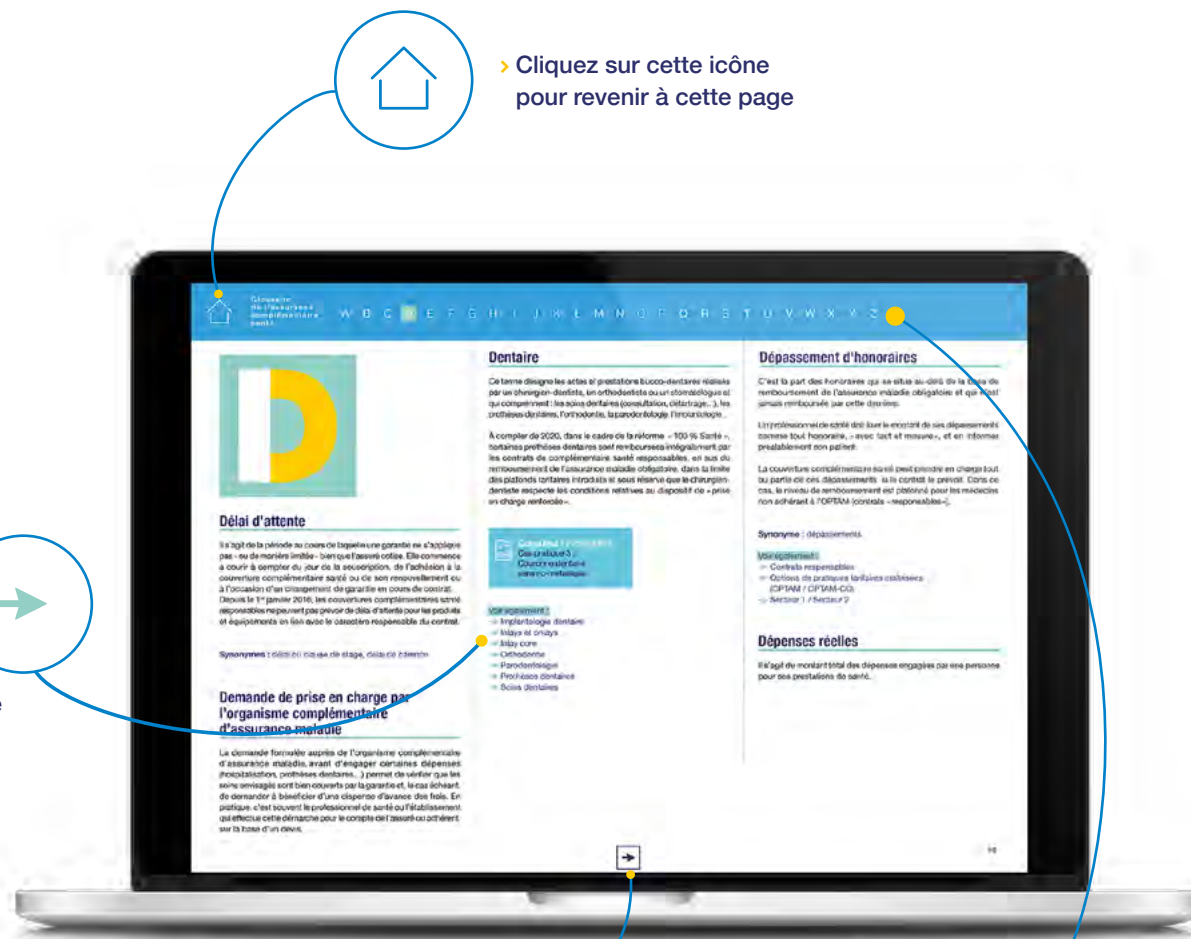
› Cliquez sur cette icône pour revenir à cette page

Glossaire de l'assurance complémentaire santé

W B C D E F G H I J K L M N O P Q R S T U V W X Y Z

D

Délai d'attente

Il s'agit de la période au cours de laquelle une garantie ne s'applique pas - ou de manière limitée - bien que l'assuré cotise. Elle commence à courir à compter du jour de la souscription, de l'adhésion à la couverture complémentaire santé ou de son renouvellement ou à l'occasion d'un changement de garantie en cours de contrat. Depuis le 1er janvier 2016, les couvertures complémentaires santé responsables ne peuvent pas prévoir de délai d'attente pour les produits et équipements en lien avec le caractère responsable du contrat.

Synonymes : délai de stage, délai de carence

Demande de prise en charge par l'organisme complémentaire d'assurance maladie

La demande formulée auprès de l'organisme complémentaire d'assurance maladie, avant d'engager certaines dépenses (hospitalisation, prothèses dentaires...) permet de vérifier que les soins envisagés sont bien couverts par la garantie et, le cas échéant, de demander à bénéficier d'une dispense d'avance des frais. En pratique, c'est souvent le professionnel de santé ou l'établissement qui effectue cette démarche pour le compte de l'assuré ou adhérent sur la base d'un devis.

Dentaire

Ce terme désigne les actes et prestations bucco-dentaires réalisés par un chirurgien-dentiste, un orthodontiste ou un stomatologue et qui comprennent : les soins dentaires (consultation, détartrage...), les prothèses dentaires, l'orthodontie, la parodontologie, l'implantologie...

À compter de 2020, dans le cadre de la réforme « 100 % Santé », certaines prothèses dentaires sont remboursées intégralement par les contrats de complémentaire santé responsables, en sus du remboursement de l'assurance maladie obligatoire, dans la limite des plafonds tarifaires introduits et sous réserve que le chirurgien-dentiste respecte les conditions relatives au dispositif de « prise en charge renforcée ».

Consultez l'infographie Cas pratique 3 : Couronne dentaire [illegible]

Voir également :
→ Implantologie dentaire
→ Inlays et onlays
→ Inlay core
→ Orthodontie
→ Parodontologie
→ Prothèses dentaires
→ Soins dentaires

Dépassement d'honoraires

C'est la part des honoraires qui se situe au-delà de la base de remboursement de l'assurance maladie obligatoire et qui n'est jamais remboursée par cette dernière.

Un professionnel de santé doit fixer le montant de ses dépassements comme tout honoraire, « avec tact et mesure », et en informer préalablement son patient.

La couverture complémentaire santé peut prendre en charge tout ou partie de ces dépassements, si le contrat le prévoit. Dans ce cas, le niveau de remboursement est plafonné pour les médecins non adhérant à l'OPTAM (contrats « responsables »).

Synonyme : dépassements

Voir également :
→ Contrats responsables
→ Options de pratiques tarifaires maîtrisées (OPTAM / OPTAM-CO)
→ Secteur 1 / Secteur 2

Dépenses réelles

Il s'agit du montant total des dépenses engagées par une personne pour ses prestations de santé.

16